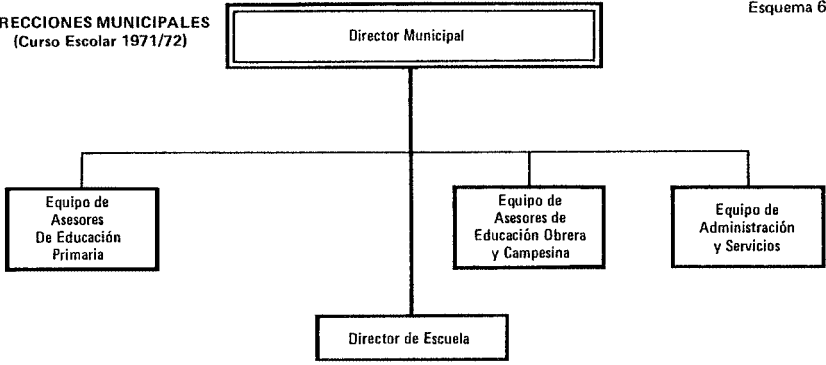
RECCIONES MUNICIPALES
(Curso Escolar 1971/72)

Esquema 6

Director Municipal

Equipo de Asesores De Educación Primaria

Equipo de Asesores de Educación Obrera y Campesina

Equipo de Administración y Servicios

Director de Escuela